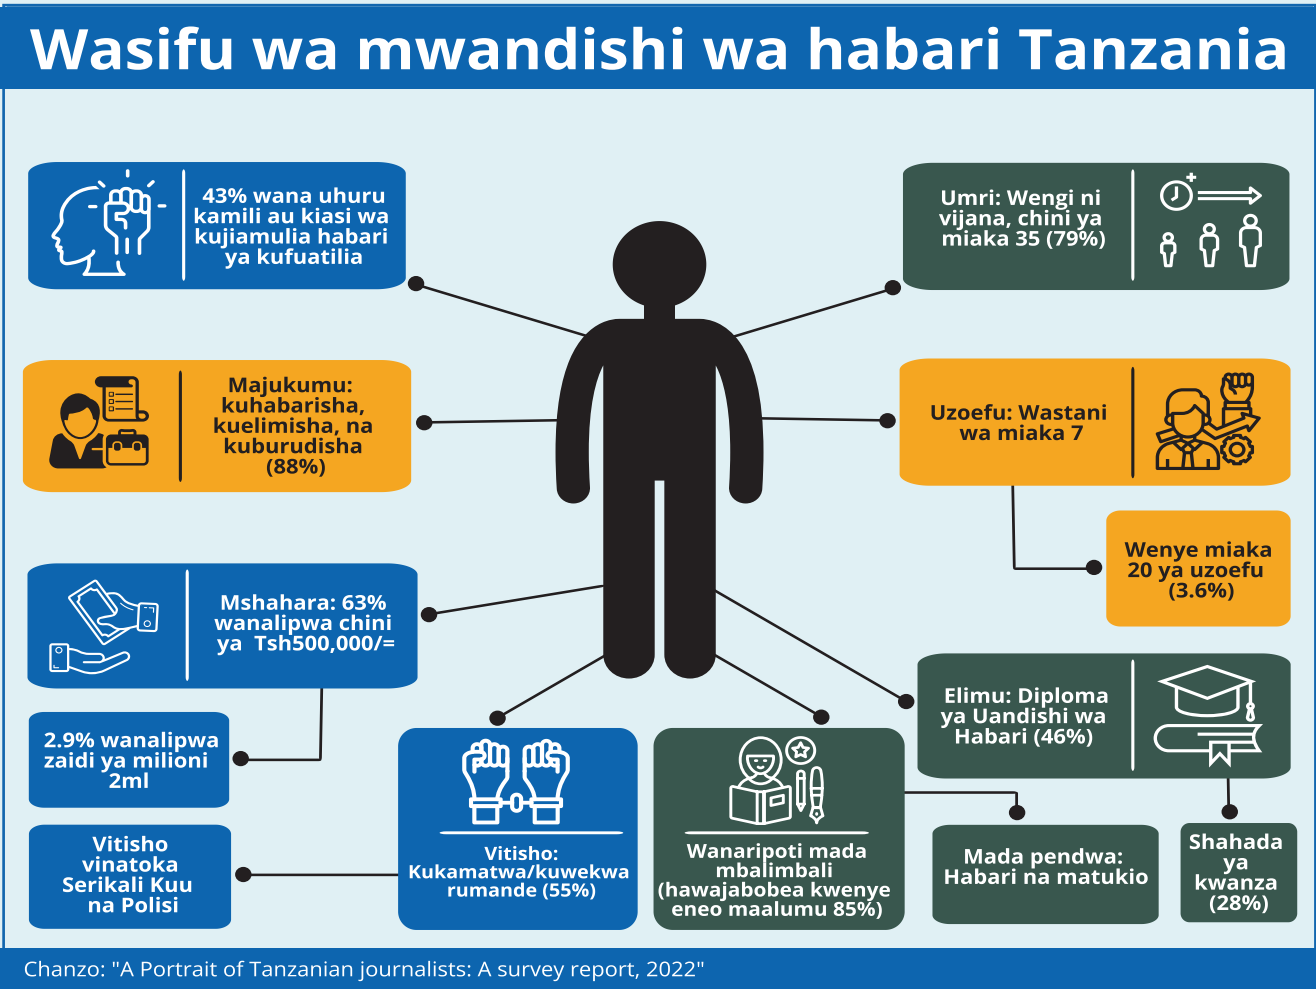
Wasifu wa mwandishi wa habari Tanzania

43% wana uhuru kamili au kiasi wa kujiamulia habari ya kufuatilia

Umri: Wengi ni vijana, chini ya miaka 35 (79%)

Majukumu: kuhabarisha, kuelimisha, na kuburudisha (88%)

Uzoefu: Wastani wa miaka 7

Wenye miaka 20 ya uzoefu (3.6%)

Mshahara: 63% wanalipwa chini ya Tsh500,000/=

2.9% wanalipwa zaidi ya milioni 2ml

Elimu: Diploma ya Uandishi wa Habari (46%)

Vitisho vinatoka Serikali Kuu na Polisi

Vitisho: Kukamatwa/kuwekwa rumande (55%)

Wanaripoti mada mbalimbali (hawajabobea kwenye eneo maalumu 85%)

Mada pendwa: Habari na matukio

Shahada ya kwanza (28%)

Chanzo: "A Portrait of Tanzanian journalists: A survey report, 2022"